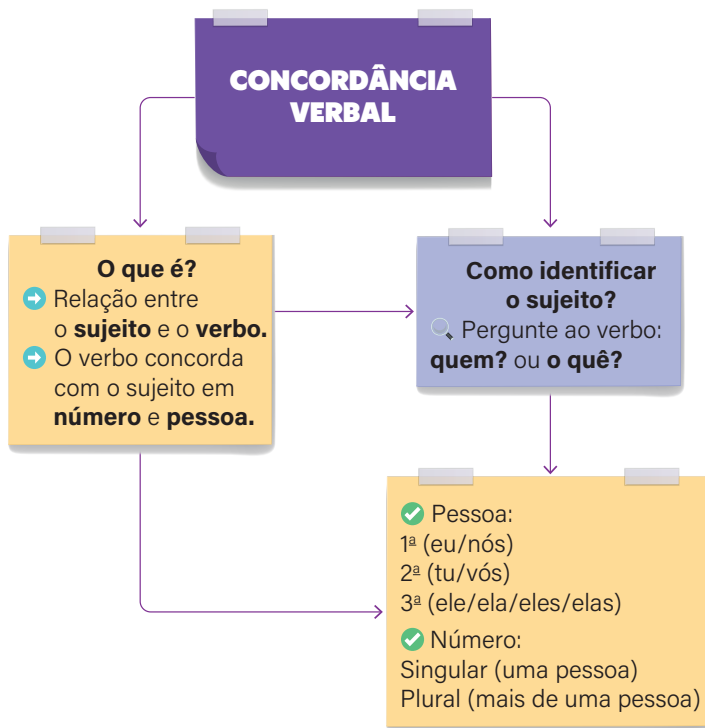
CONCORDÂNCIA VERBAL

O que é?
Relação entre o **sujeito** e o **verbo.**
O verbo concorda com o sujeito em **número** e **pessoa.**

Como identificar o sujeito?
Pergunte ao verbo: **quem?** ou **o quê?**

Pessoa:
1ª (eu/nós)
2ª (tu/vós)
3ª (ele/ela/eles/elas)

Número:
Singular (uma pessoa)
Plural (mais de uma pessoa)